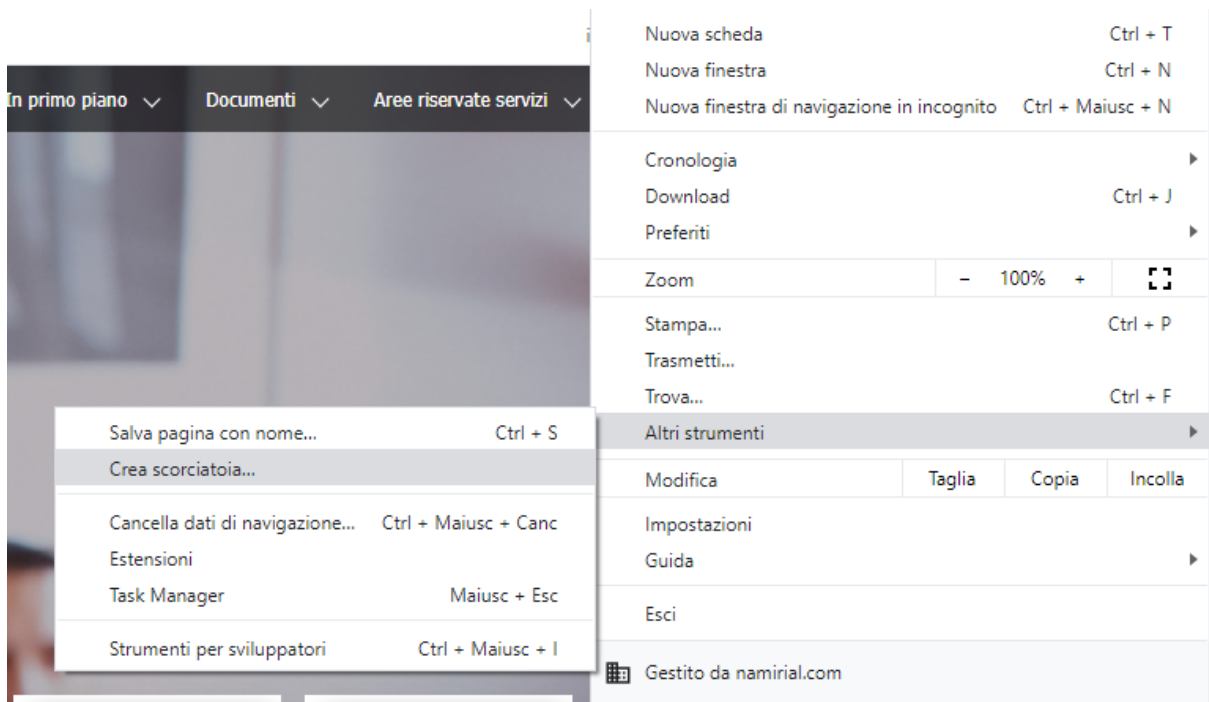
In primo piano Documenti Aree riservate servizi

Nuova scheda Ctrl + T
Nuova finestra Ctrl + N
Nuova finestra di navigazione in incognito Ctrl + Maiusc + N

Cronologia
Download Ctrl + J
Preferiti

Zoom – 100% +

Stampa... Ctrl + P
Trasmetti...
Trova... Ctrl + F
Altri strumenti

Modifica Taglia Copia Incolla

Impostazioni
Guida

Esci

Gestito da namirial.com

Salva pagina con nome... Ctrl + S
Crea scorciatoia...

Cancella dati di navigazione... Ctrl + Maiusc + Canc
Estensioni
Task Manager Maiusc + Esc

Strumenti per sviluppatori Ctrl + Maiusc + I